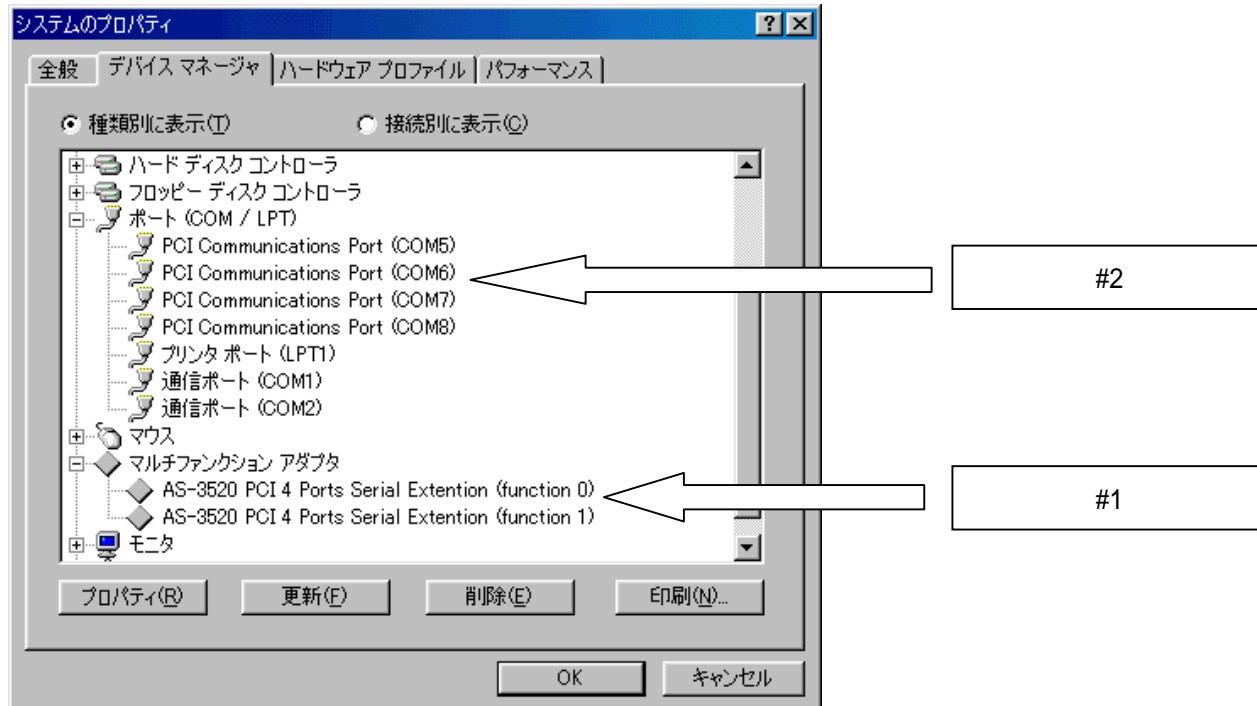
システムのプロパティ ? ×

全般 デバイス マネージャ ハードウェア プロファイル パフォーマンス

種類別に表示(T) 接続別に表示(C)

ハード ディスク コントローラ
フロッピー ディスク コントローラ
ポート (COM / LPT)
PCI Communications Port (COM5)
PCI Communications Port (COM6)
PCI Communications Port (COM7)
PCI Communications Port (COM8)
プリンタ ポート (LPT1)
通信ポート (COM1)
通信ポート (COM2)
マウス
マルチファンクション アダプタ
AS-3520 PCI 4 Ports Serial Extention (function 0)
AS-3520 PCI 4 Ports Serial Extention (function 1)
モニタ

#2

#1

プロパティ(R) 更新(F) 削除(E) 印刷(N)...

OK キャンセル